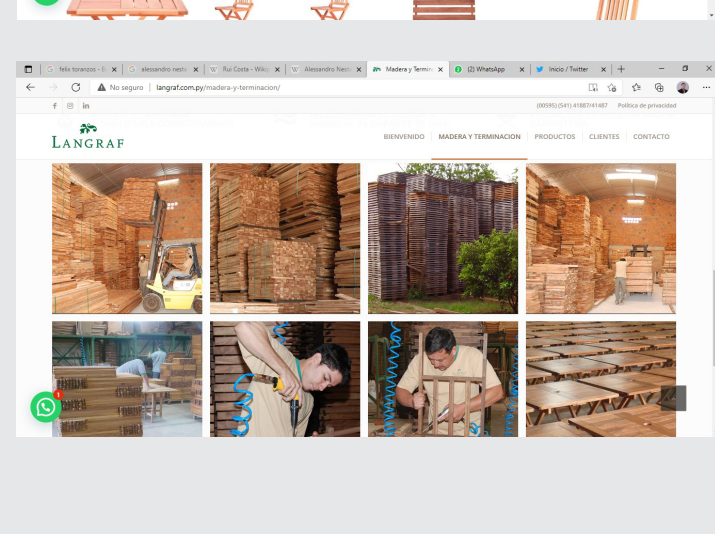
felix toranzos - B ×
alessandro nesta ×
Rui Costa - Wiki ×
Alessandro Nesta ×
Madera y Termina ×
(2) WhatsApp ×
Inicio / Twitter ×
+

No seguro | langraf.com.py/madera-y-terminacion/

(00595) (541) 41887/41487 Política de privacidad

LANGRAF

BIENVENIDO | MADERA Y TERMINACION | PRODUCTOS | CLIENTES | CONTACTO

1